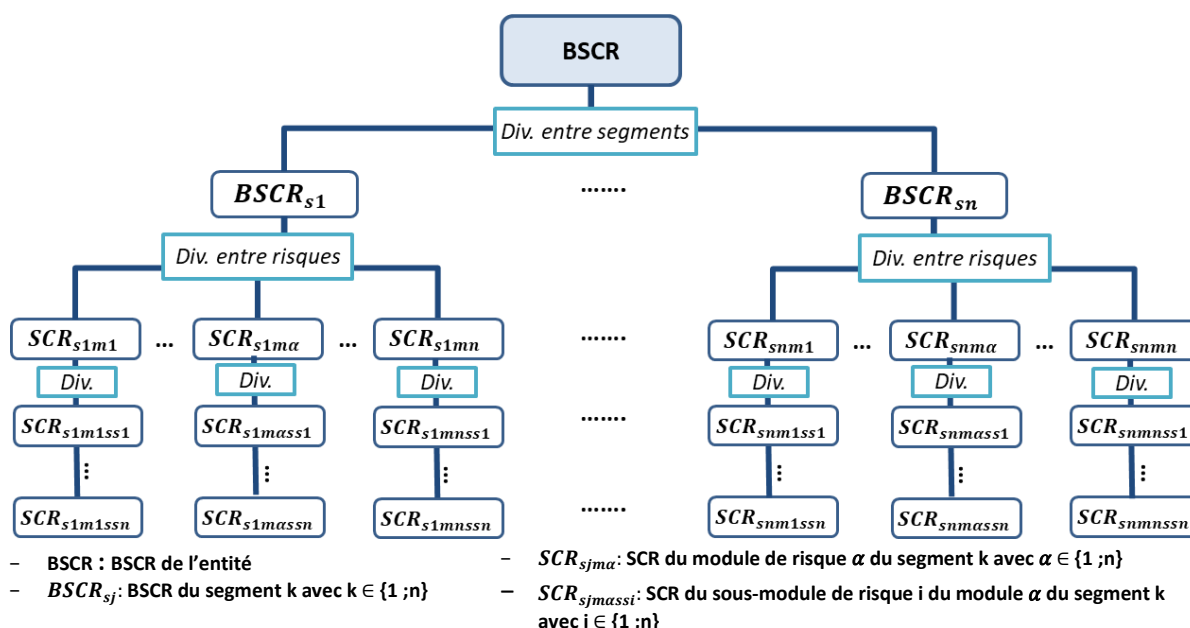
BSCR

Div. entre segments

$BSCR_{s1}$

.......

$BSCR_{sn}$

Div. entre risques

Div. entre risques

$SCR_{s1m1}$ ... $SCR_{s1m\alpha}$ ... $SCR_{s1mn}$

.......

$SCR_{snm1}$ ... $SCR_{snm\alpha}$ ... $SCR_{snmn}$

Div.

Div.

Div.

Div.

Div.

Div.

$SCR_{s1m1ss1}$

$SCR_{s1m\alpha ss1}$

$SCR_{s1mnss1}$

.......

$SCR_{snm1ss1}$

$SCR_{snm\alpha ss1}$

$SCR_{snmnss1}$

⋮

⋮

⋮

⋮

⋮

⋮

$SCR_{s1m1ssn}$

$SCR_{s1m\alpha ssn}$

$SCR_{s1mnssn}$

.......

$SCR_{snm1ssn}$

$SCR_{snm\alpha ssn}$

$SCR_{snmnssn}$

− BSCR : BSCR de l'entité

− $BSCR_{sj}$: BSCR du segment k avec k ∈ {1 ;n}

− $SCR_{sjm\alpha}$: SCR du module de risque $\alpha$ du segment k avec $\alpha$ ∈ {1 ;n}

− $SCR_{sjm\alpha ssi}$: SCR du sous-module de risque i du module $\alpha$ du segment k avec i ∈ {1 ;n}